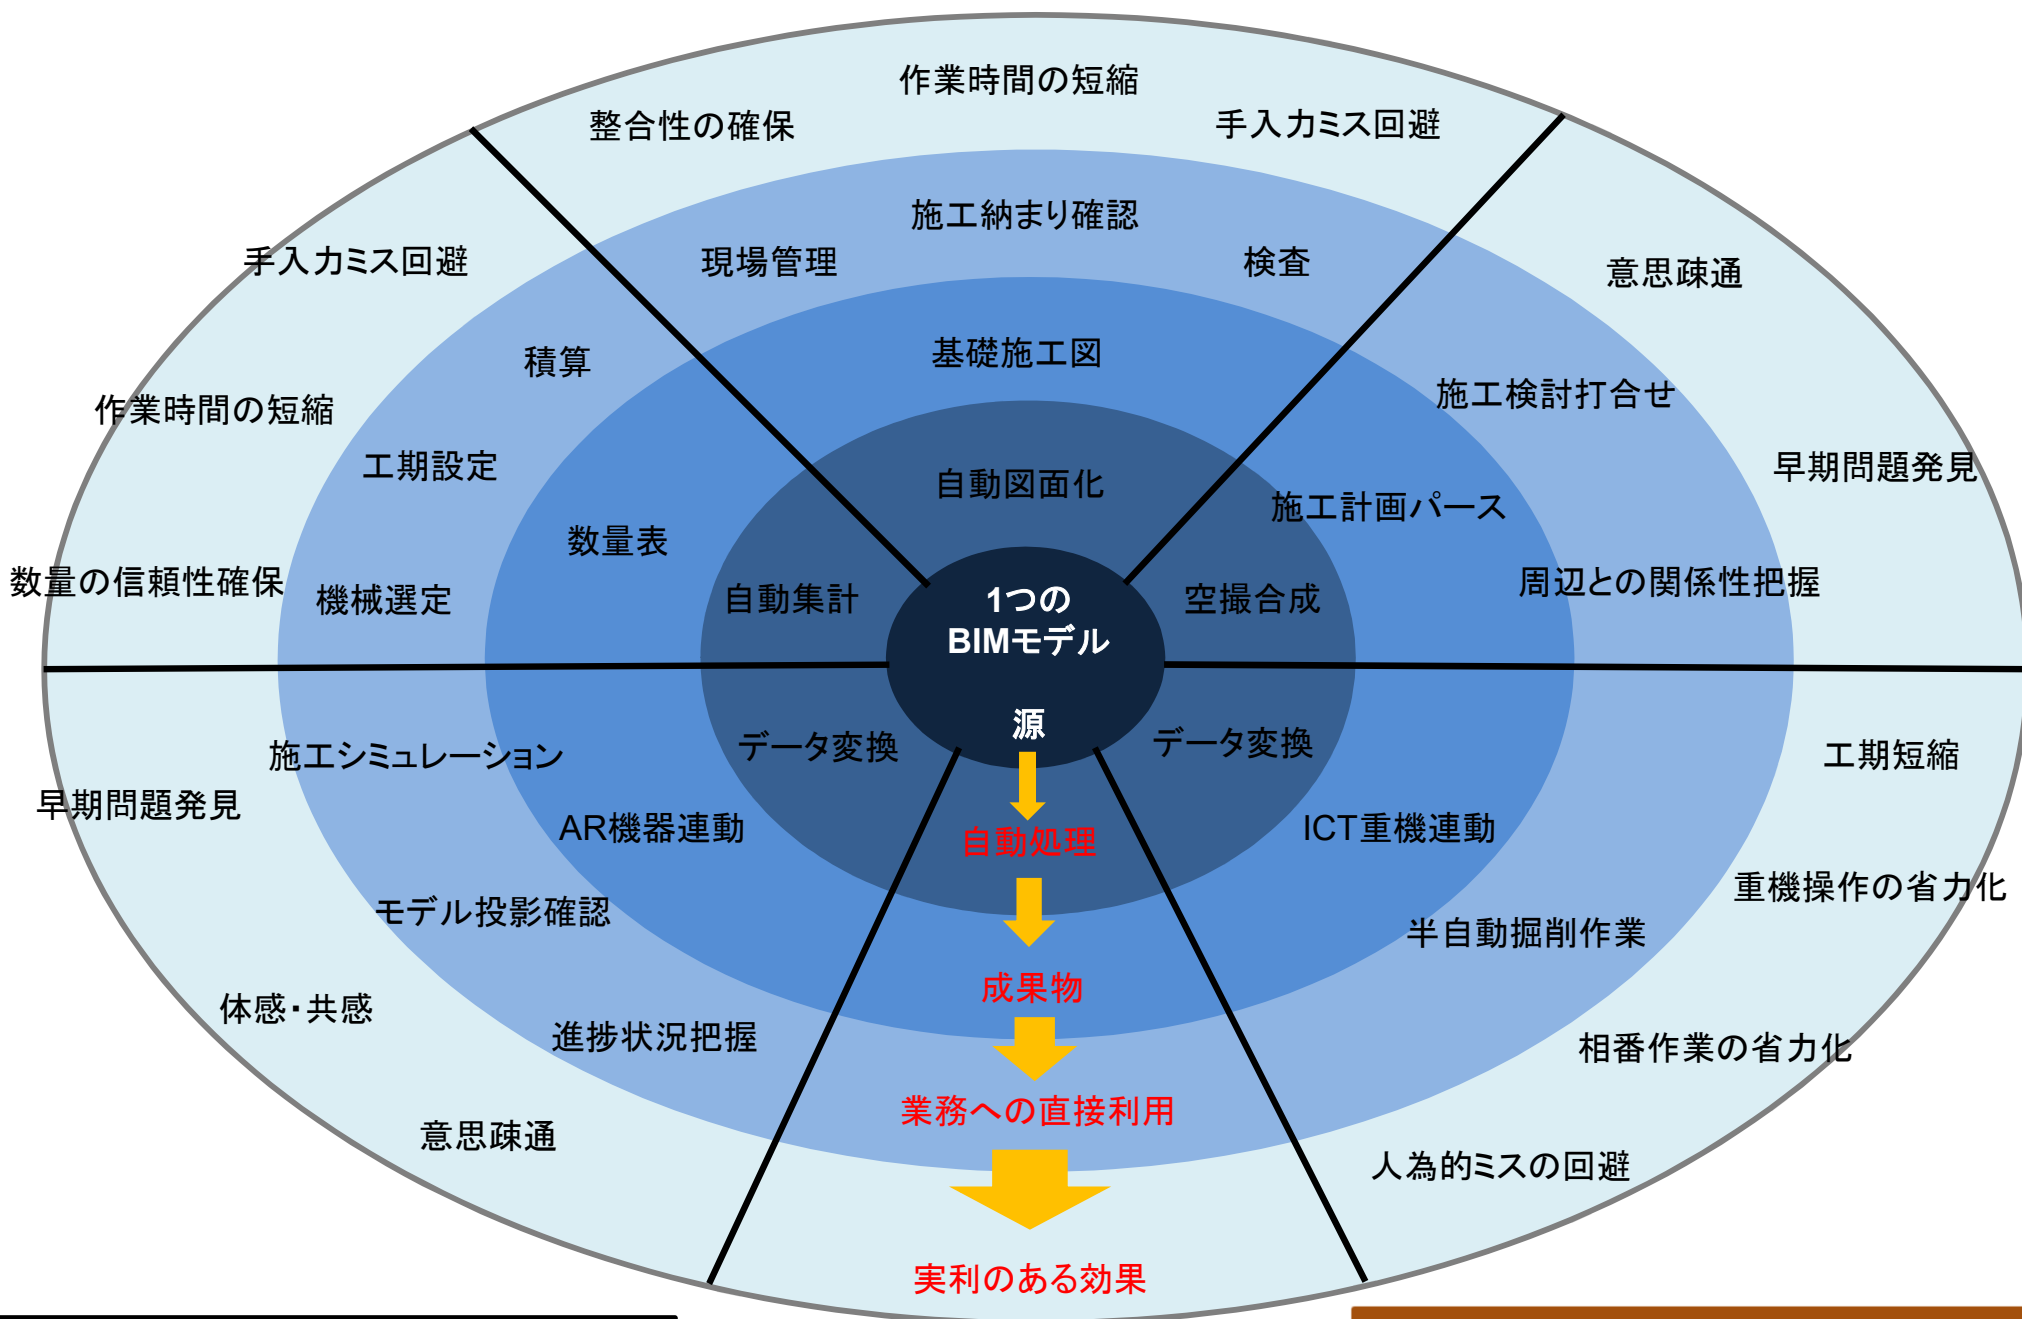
作業時間の短縮
整合性の確保
手入力ミス回避

施工納まり確認
現場管理
検査

基礎施工図

自動図面化

手入力ミス回避
積算
作業時間の短縮
工期設定
数量表
数量の信頼性確保
機械選定
自動集計

意思疎通
施工検討打合せ
早期問題発見
施工計画パース
周辺との関係性把握
空撮合成

1つの BIMモデル
源
自動処理
成果物
業務への直接利用
実利のある効果

施工シミュレーション
データ変換
早期問題発見
AR機器連動
モデル投影確認
体感・共感
進捗状況把握
意思疎通

データ変換
工期短縮
ICT重機連動
重機操作の省力化
半自動掘削作業
相番作業の省力化
人為的ミスの回避